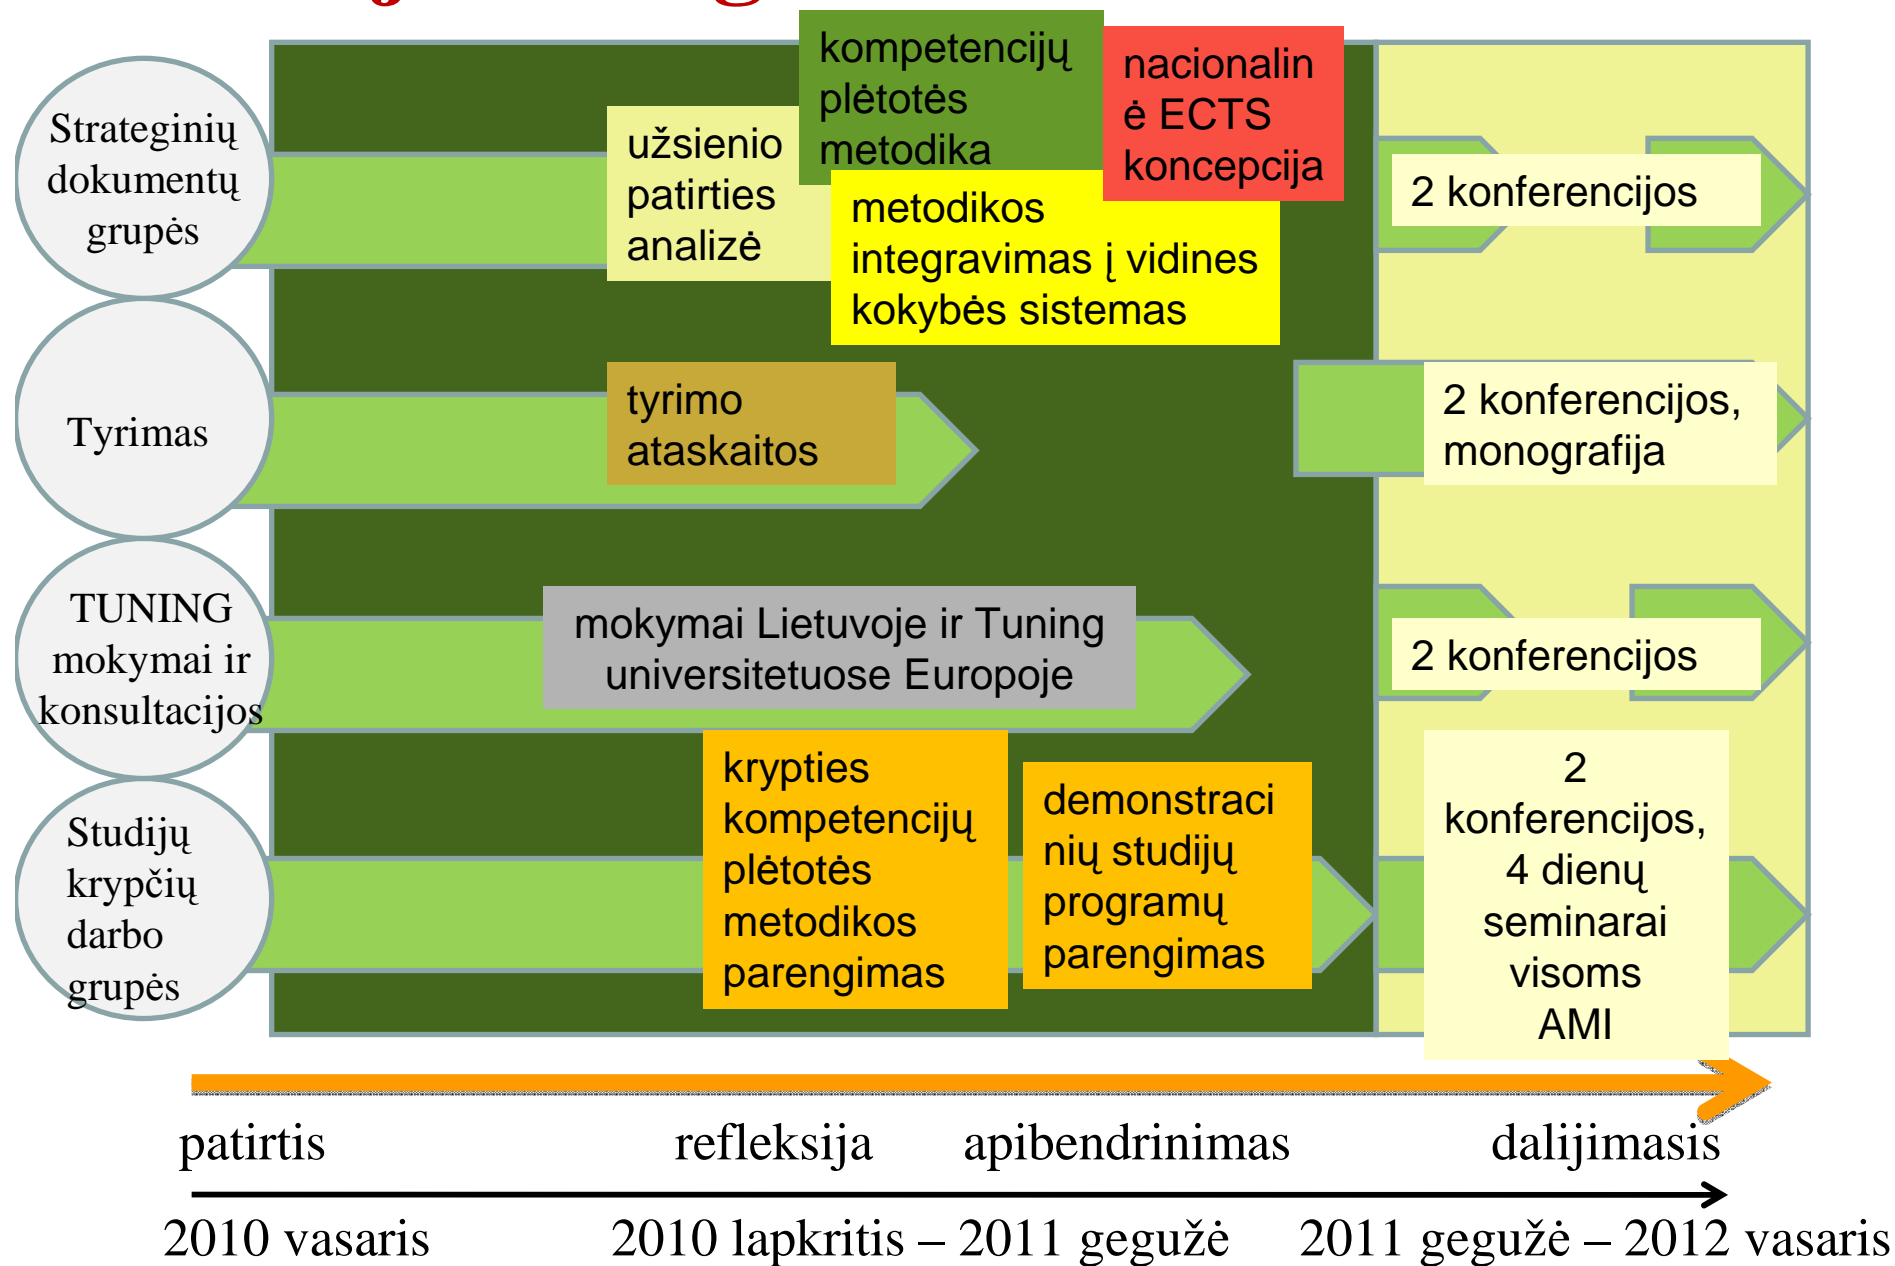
Strateginių dokumentų grupės

užsienio patirties analizė

kompetencijų plėtotės metodika

nacionalinė ECTS koncepcija

metodikos integravimas į vidines kokybės sistemas

2 konferencijos

Tyrimas

tyrimo ataskaitos

2 konferencijos, monografija

TUNING mokymai ir konsultacijos

mokymai Lietuvoje ir Tuning universitetuose Europoje

2 konferencijos

Studijų krypčių darbo grupės

krypties kompetencijų plėtotės metodikos parengimas

demonstracinių studijų programų parengimas

2 konferencijos, 4 dienų seminarai visoms AMI

patirtis refleksija apibendrinimas dalijimasis

2010 vasaris 2010 lapkritis – 2011 gegužė 2011 gegužė – 2012 vasaris